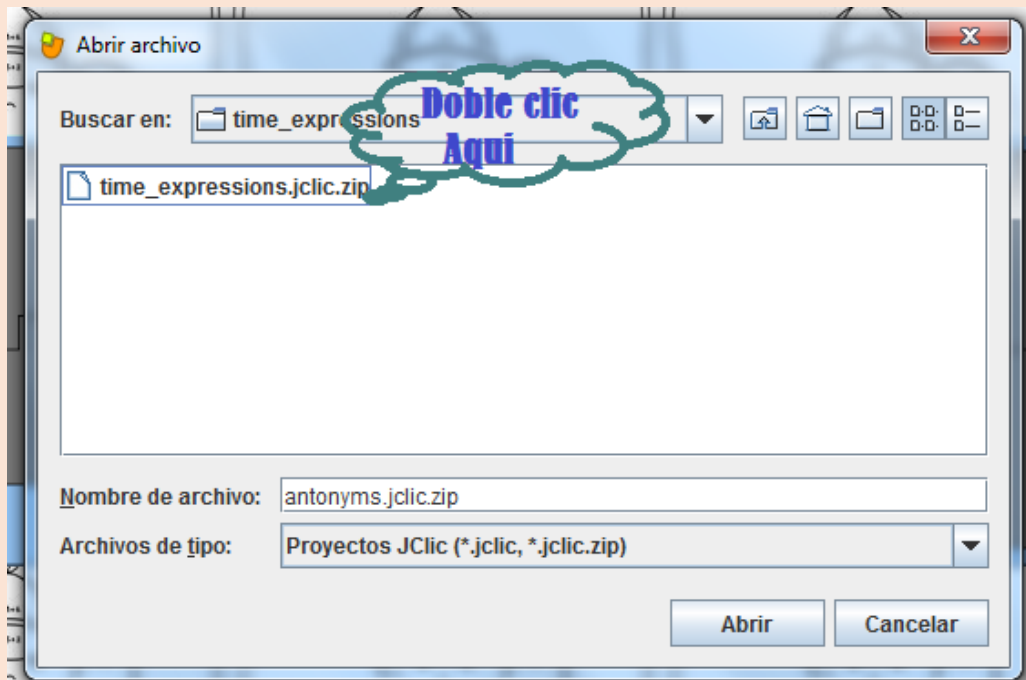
Abrir archivo

Buscar en: time_expressions

Doble clic Aqui

time_expressions.jclic.zip

Nombre de archivo: antonyms.jclic.zip

Archivos de tipo: Proyectos JClic (*.jclic, *.jclic.zip)

Abrir Cancelar